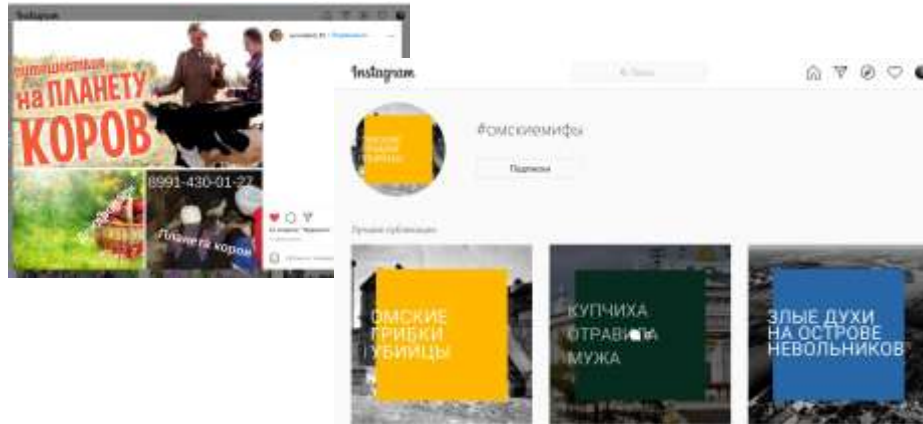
Instagram

путешествие
на ПЛАНЕТУ
КОРОВ

8991-430-01-27

Планета коров

Instagram

#омскиемифы

Подписаться

Лучшие публикации

ОМСКИЕ ГРИБКИ УБИЙЦЫ

КУПЧИХА ОТРАВИЛА МУЖА

ЗЛЫЕ ДУХИ НА ОСТРОВЕ НЕВОЛЬНИКОВ